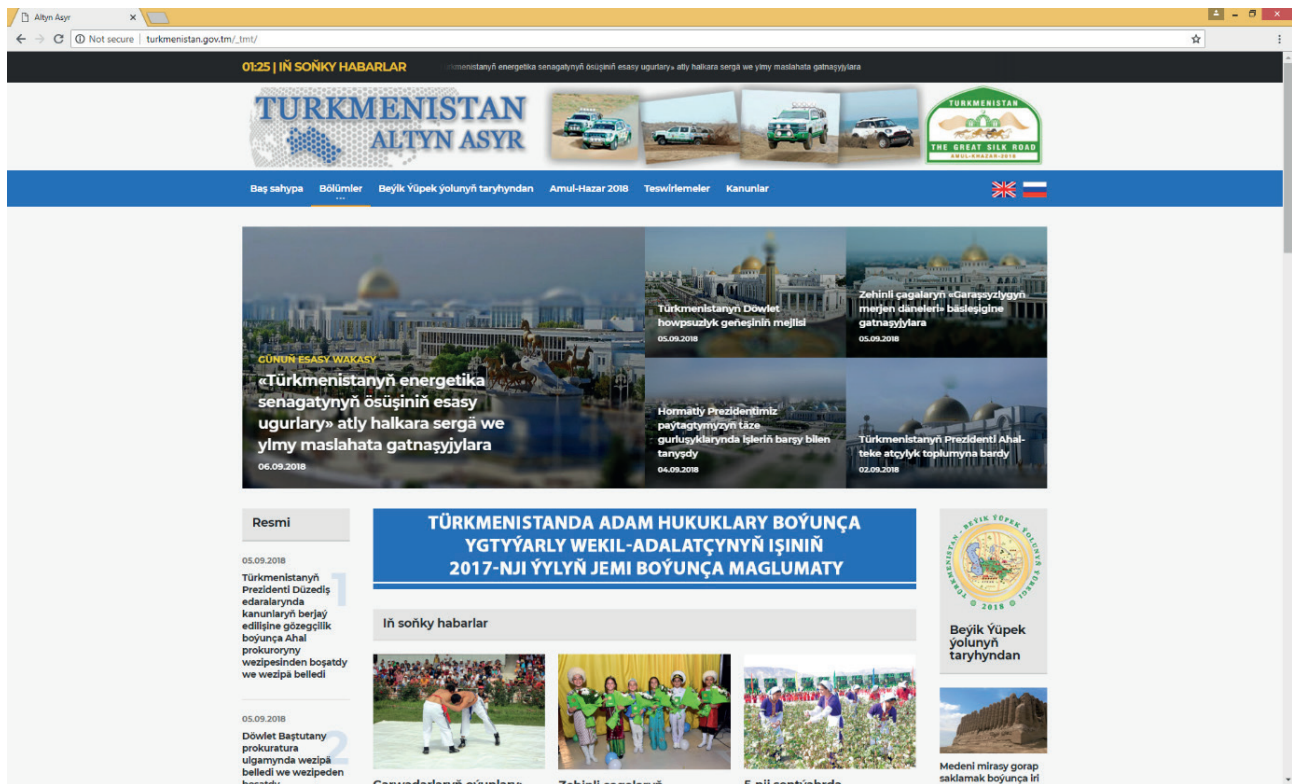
Altyn Asyr

Not secure | turkmenistan.gov.tm/_tmt/

01:25 | IŇ SOŇKY HABARLAR «Türkmenistanyň energetika senagatynyň ösüşiniň esasy ugurlary» atly halkara sergä we ylmy maslahata gatnaşyjylara

TURKMENISTAN ALTYN ASYR

TURKMENISTAN THE GREAT SILK ROAD AMUL-HAZAR-2018

Baş sahypa Bölümler Beýik Ýüpek ýolunyň taryhyndan Amul-Hazar 2018 Teswirlemeler Kanunlar

GÜNÜŇ ESASY WAKASY
«Türkmenistanyň energetika senagatynyň ösüşiniň esasy ugurlary» atly halkara sergä we ylmy maslahata gatnaşyjylara
06.09.2018

Türkmenistanyň Döwlet howpsuzlyk geňeşiniň mejlisi
05.09.2018

Zehinli çagalaryň «Garaşsyzlygyň merjen däneleri» bäsleşigine gatnaşyjylara
05.09.2018

Hormatly Prezidentimiz paýtagtymyzyň täze gurluşyklarynda işleriň barşy bilen tanyşdy
04.09.2018

Türkmenistanyň Prezidenti Ahal-teke atçylyk toplumyna bardy
02.09.2018

Resmi

05.09.2018
1
Türkmenistanyň Prezidenti Düzediş edaralarynda kanunlaryň berjaý edilişine gözegçilik boýunça Ahal prokuroryny wezipesinden boşatdy we wezipä belledi

05.09.2018
2
Döwlet Baştutany prokuratura ulgamynda wezipä belledi we wezipeden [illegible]

TÜRKMENISTANDA ADAM HUKUKLARY BOÝUNÇA YGTYÝARLY WEKIL-ADALATÇYNYŇ IŞINIŇ 2017-NJI ÝYLYŇ JEMI BOÝUNÇA MAGLUMATY

Iň soňky habarlar

Beýik Ýüpek ýolunyň taryhyndan

Medeni mirasy gorap saklamak boýunça iri